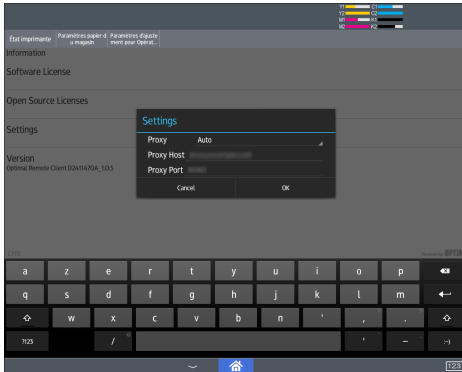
Y1 C1
Y2 C2
M1 K1
M2 K2

État imprimante | Paramètres papier du magasin | Paramètres d'ajustement pour Opérat...

Information

Software License

Open Source Licenses

Settings

Version
Optimal Remote Client D2411670A_1.0.5

Settings

Proxy Auto

Proxy Host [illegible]

Proxy Port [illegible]

Cancel OK

a z e r t y u i o p
q s d f g h j k l m
w x c v b n ' , .
?123 / ' – :-)

123